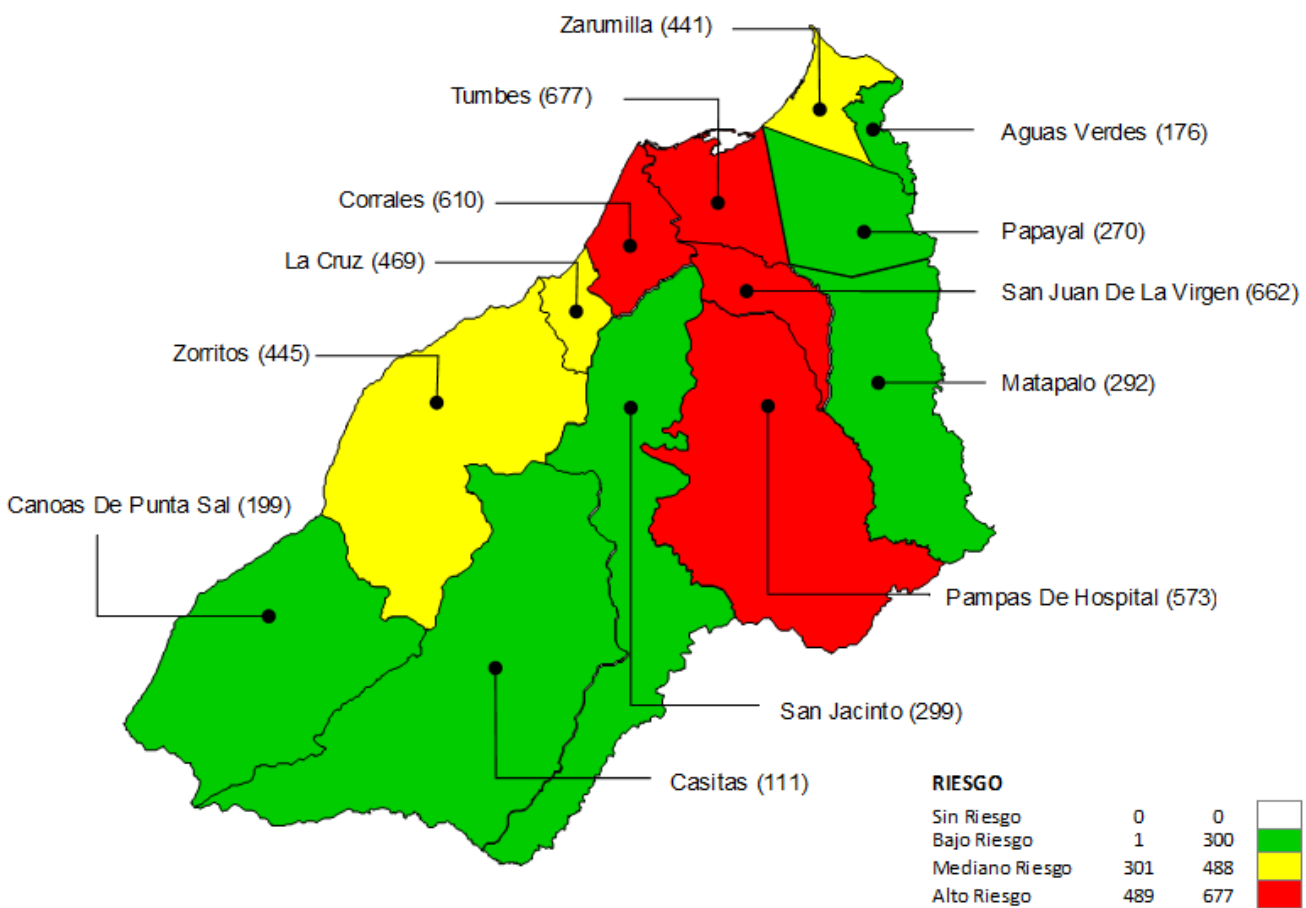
Zarumilla (441)
Tumbes (677)
Aguas Verdes (176)
Corrales (610)
Papayal (270)
La Cruz (469)
San Juan De La Virgen (662)
Zorritos (445)
Matapalo (292)
Canoas De Punta Sal (199)
Pampas De Hospital (573)
San Jacinto (299)
Casitas (111)

RIESGO

| | | |
|---|---|---|
| Sin Riesgo | 0 | 0 |
| Bajo Riesgo | 1 | 300 |
| Mediano Riesgo | 301 | 488 |
| Alto Riesgo | 489 | 677 |